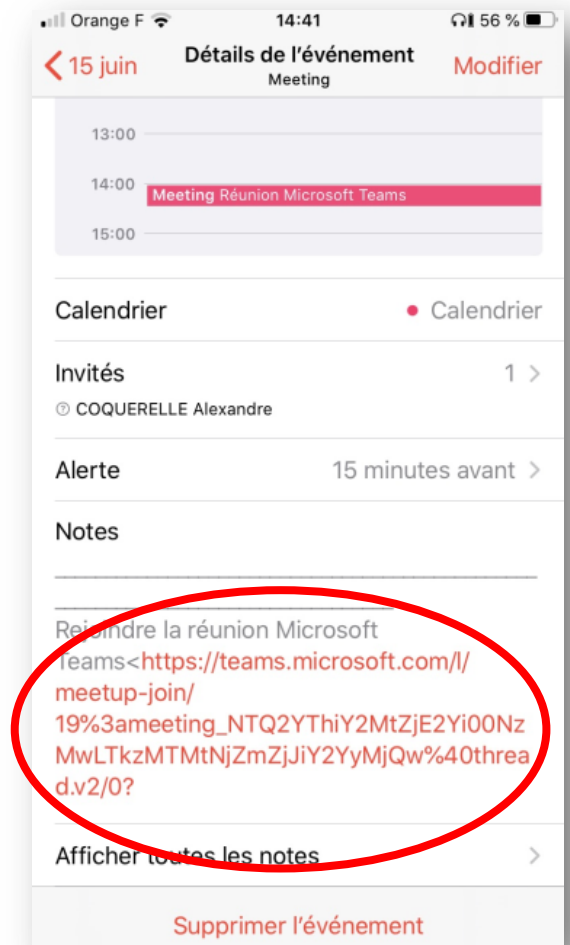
Orange F 14:41 56 %

< 15 juin Détails de l'événement Meeting Modifier

13:00

14:00 Meeting Réunion Microsoft Teams

15:00

Calendrier • Calendrier

Invités 1 >

COQUERELLE Alexandre

Alerte 15 minutes avant >

Notes

________________________________________________

Rejoindre la réunion Microsoft Teams<https://teams.microsoft.com/l/meetup-join/19%3ameeting_NTQ2YThiY2MtZjE2Yi00NzMwLTkzMTMtNjZmZjJiY2YyMjQw%40thread.v2/0?

Afficher toutes les notes >

Supprimer l'événement